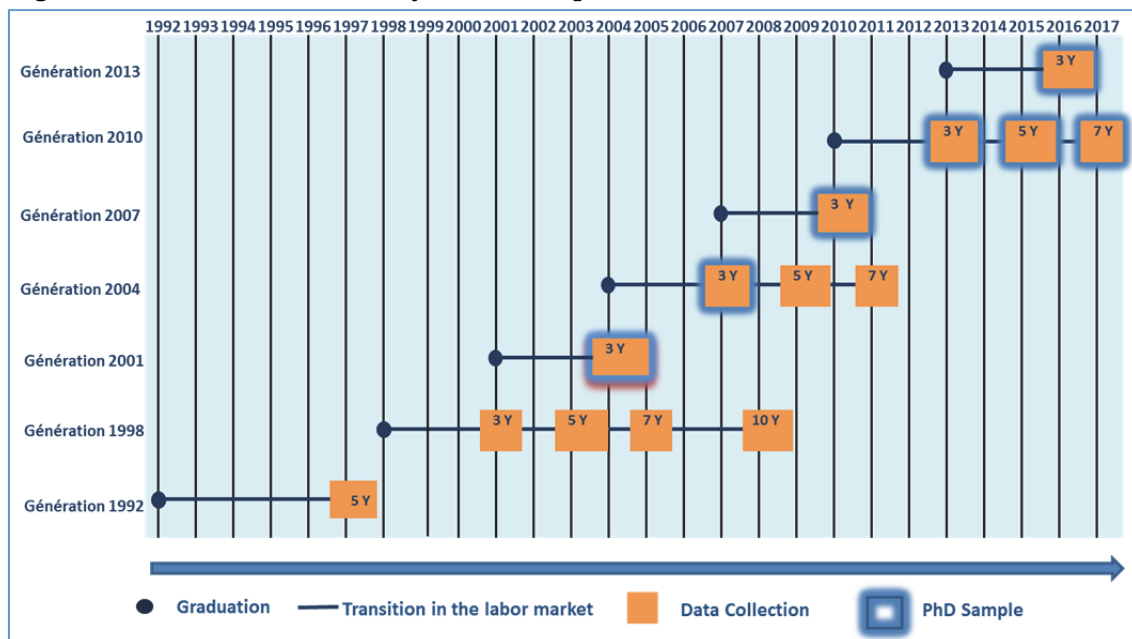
1992 1993 1994 1995 1996 1997 1998 1999 2000 2001 2002 2003 2004 2005 2006 2007 2008 2009 2010 2011 2012 2013 2014 2015 2016 2017

Génération 2013
3 Y

Génération 2010
3 Y
5 Y
7 Y

Génération 2007
3 Y

Génération 2004
3 Y
5 Y
7 Y

Génération 2001
3 Y

Génération 1998
3 Y
5 Y
7 Y
10 Y

Génération 1992
5 Y

Graduation
Transition in the labor market
Data Collection
PhD Sample